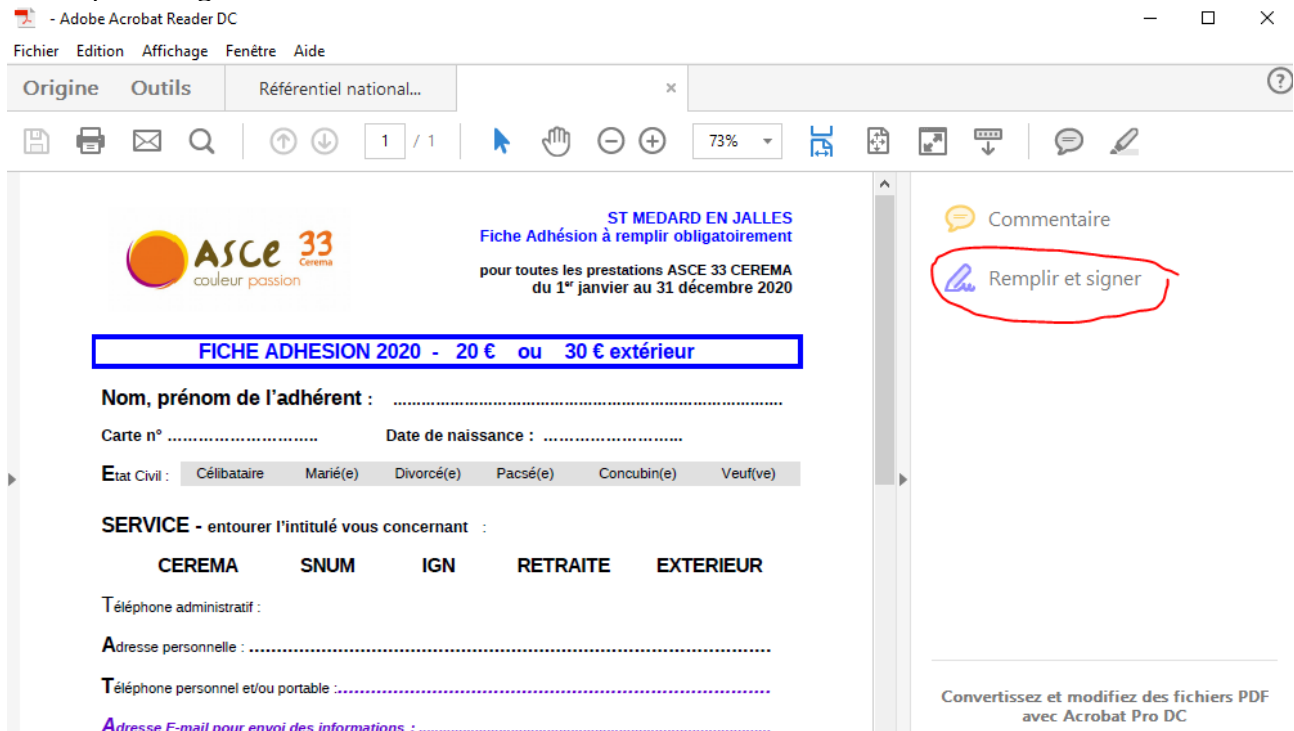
- Adobe Acrobat Reader DC

Fichier Edition Affichage Fenêtre Aide

Origine Outils Référentiel national... ×

?

1 / 1

73%

ASCE 33 Cerema couleur passion

ST MEDARD EN JALLES
Fiche Adhésion à remplir obligatoirement

pour toutes les prestations ASCE 33 CEREMA
du 1$^{er}$ janvier au 31 décembre 2020

FICHE ADHESION 2020 - 20 € ou 30 € extérieur

Nom, prénom de l'adhérent : ..............................................................................

Carte n° ............................ Date de naissance : ..........................

Etat Civil : Célibataire Marié(e) Divorcé(e) Pacsé(e) Concubin(e) Veuf(ve)

SERVICE - entourer l'intitulé vous concernant :

CEREMA SNUM IGN RETRAITE EXTERIEUR

Téléphone administratif :

Adresse personnelle : ..............................................................................

Téléphone personnel et/ou portable :..............................................................................

Adresse E-mail pour envoi des informations : ..............................................................

Commentaire

Remplir et signer

Convertissez et modifiez des fichiers PDF avec Acrobat Pro DC